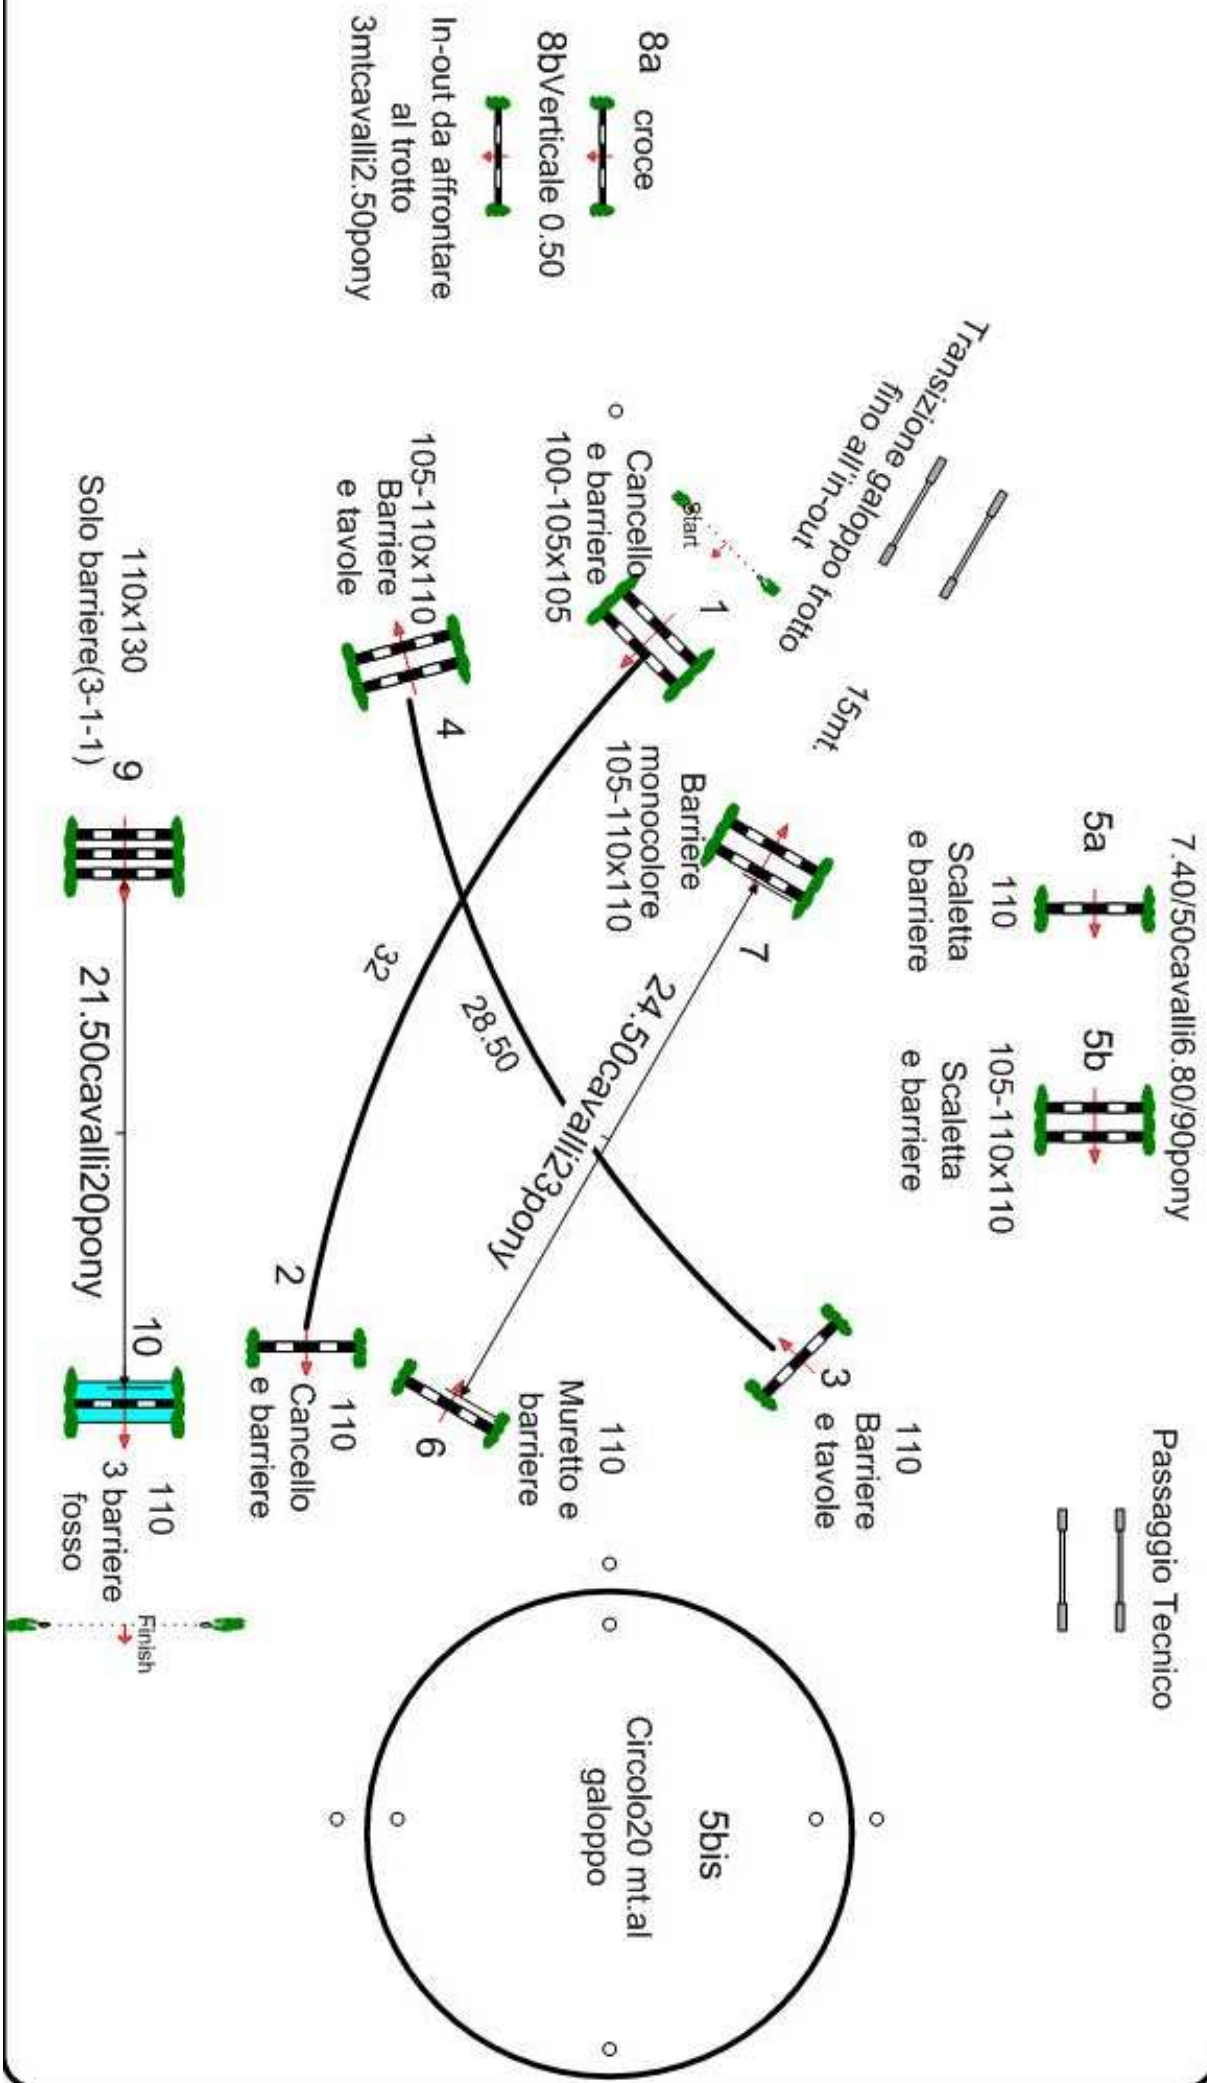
8a croce
8bVerticale 0.50
In-out da affrontare al trotto
3mtcavalli2.50pony

Transizione galoppo trotto fino all'in-out

Start

Cancello e barriere
100-105x105
1

15mt.

105-110x110
Barriere e tavole
4

7.40/50cavalli6.80/90pony
5a
110
Scaletta e barriere
5b
105-110x110
Scaletta e barriere

Passaggio Tecnico

Barriere monocolore
105-110x110
7

24.50cavalli23pony
28.50
32

110
Barriere e tavole
3

110
Muretto e barriere
6

110x130
Solo barriere(3-1-1)
9

21.50cavalli20pony

2
110
Cancello e barriere

10
110
3 barriere fosso

Finish

5bis
Circolo20 mt.al galoppo